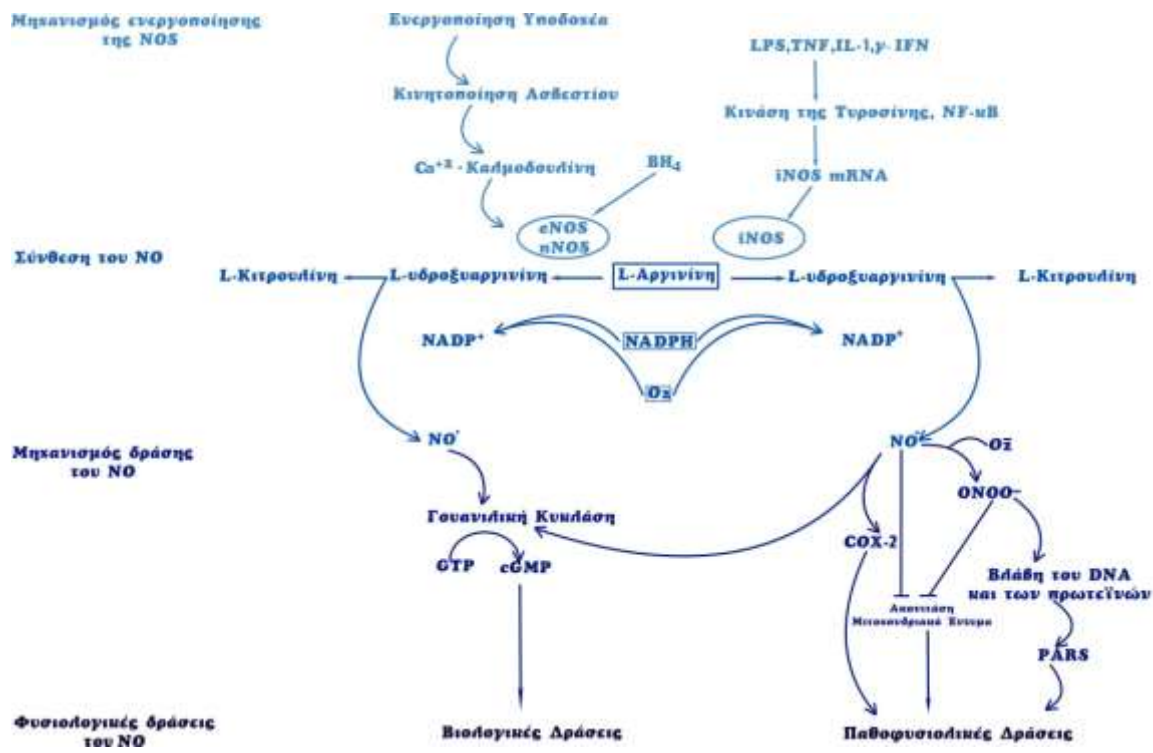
Μηχανισμός ενεργοποίησης της NOS

Ενεργοποίηση Υποδοχέα

Κινητοποίηση Ασβεστίου

$Ca^{+2}$ - Καλμοδουλίνη

$BH_4$

LPS,TNF,IL-1,γ- IFN

Κινάση της Τυροσίνης, NF-κB

iNOS mRNA

eNOS
nNOS

iNOS

Σύνθεση του NO

L-Κιτρουλίνη

L-υδροξυαργινίνη

L-Αργινίνη

L-υδροξυαργινίνη

L-Κιτρουλίνη

$NADP^+$

NADPH

$NADP^+$

$O_2$

Μηχανισμός δράσης του NO

$NO^{\cdot}$

$NO^{\cdot}$

$O_2^-$

$ONOO^-$

Γουανιλική Κυκλάση

GTP

cGMP

COX-2

Βλάβη του DNA και των πρωτεϊνών

Αναστολή Μιτοχονδριακό Σύστημα

PARS

Φυσιολογικές δράσεις του NO

Βιολογικές Δράσεις

Παθοφυσιολικές Δράσεις